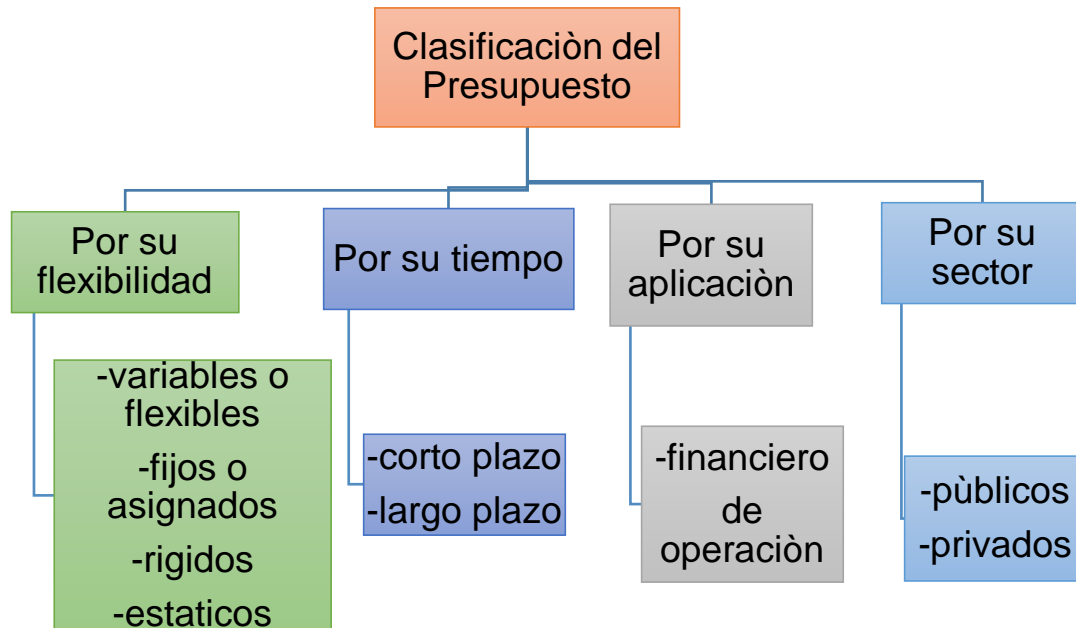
Clasificaciòn del Presupuesto

Por su flexibilidad

-variables o flexibles
-fijos o asignados
-rigidos
-estaticos

Por su tiempo

-corto plazo
-largo plazo

Por su aplicaciòn

-financiero
de operaciòn

Por su sector

-pùblicos
-privados